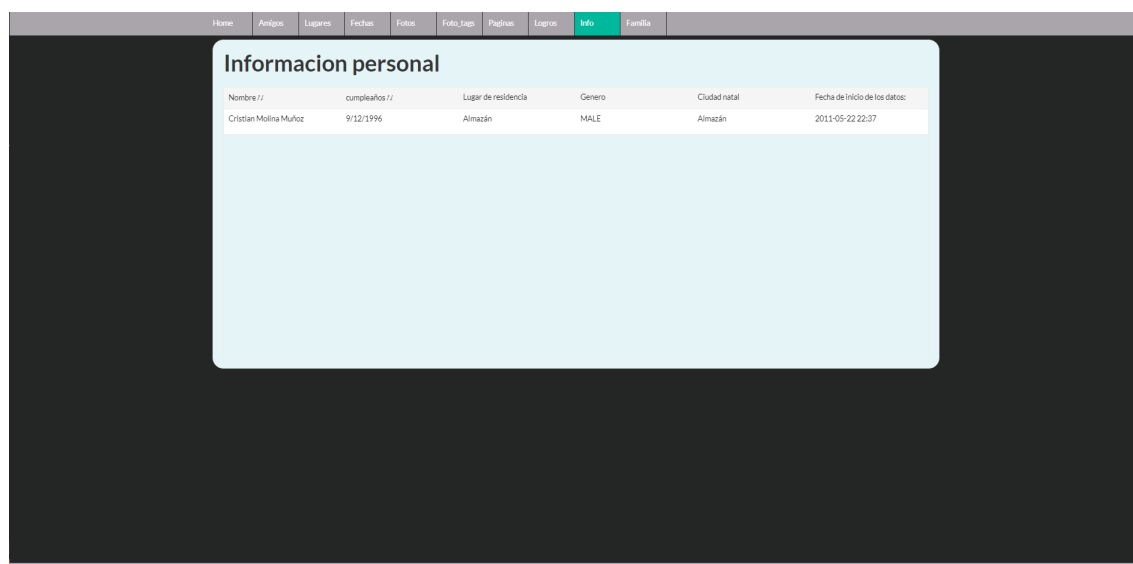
Home Amigos Lugares Fechas Fotos Foto_tags Paginas Logros Info Familia

Informacion personal

| Nombre ↑↓ | cumpleaños ↑↓ | Lugar de residencia | Genero | Ciudad natal | Fecha de inicio de los datos: |
|---|---|---|---|---|---|
| Cristian Molina Muñoz | 9/12/1996 | Almazán | MALE | Almazán | 2011-05-22 22:37 |